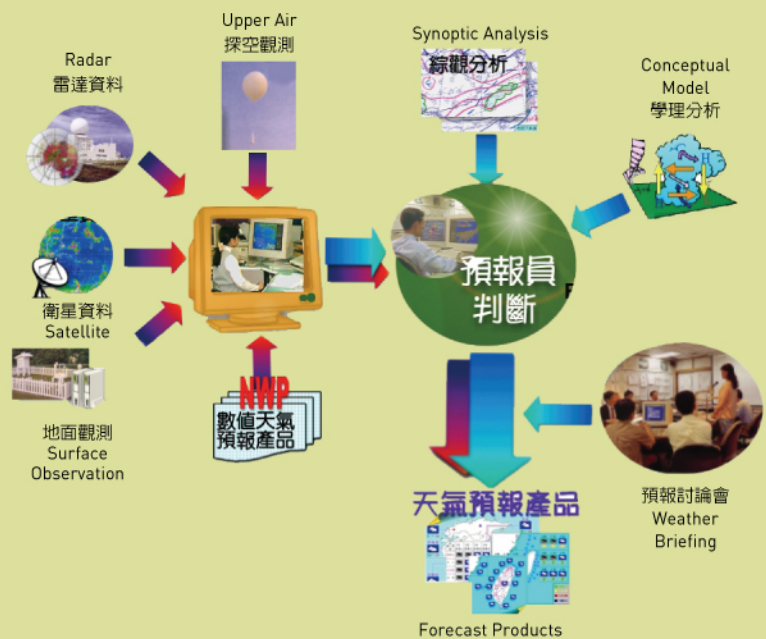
Upper Air
探空觀測

Radar
雷達資料

Synoptic Analysis
綜觀分析

Conceptual Model
學理分析

衛星資料
Satellite

預報員
判斷

NWP
數值天氣
預報產品

地面觀測
Surface Observation

預報討論會
Weather Briefing

天氣預報產品

Forecast Products